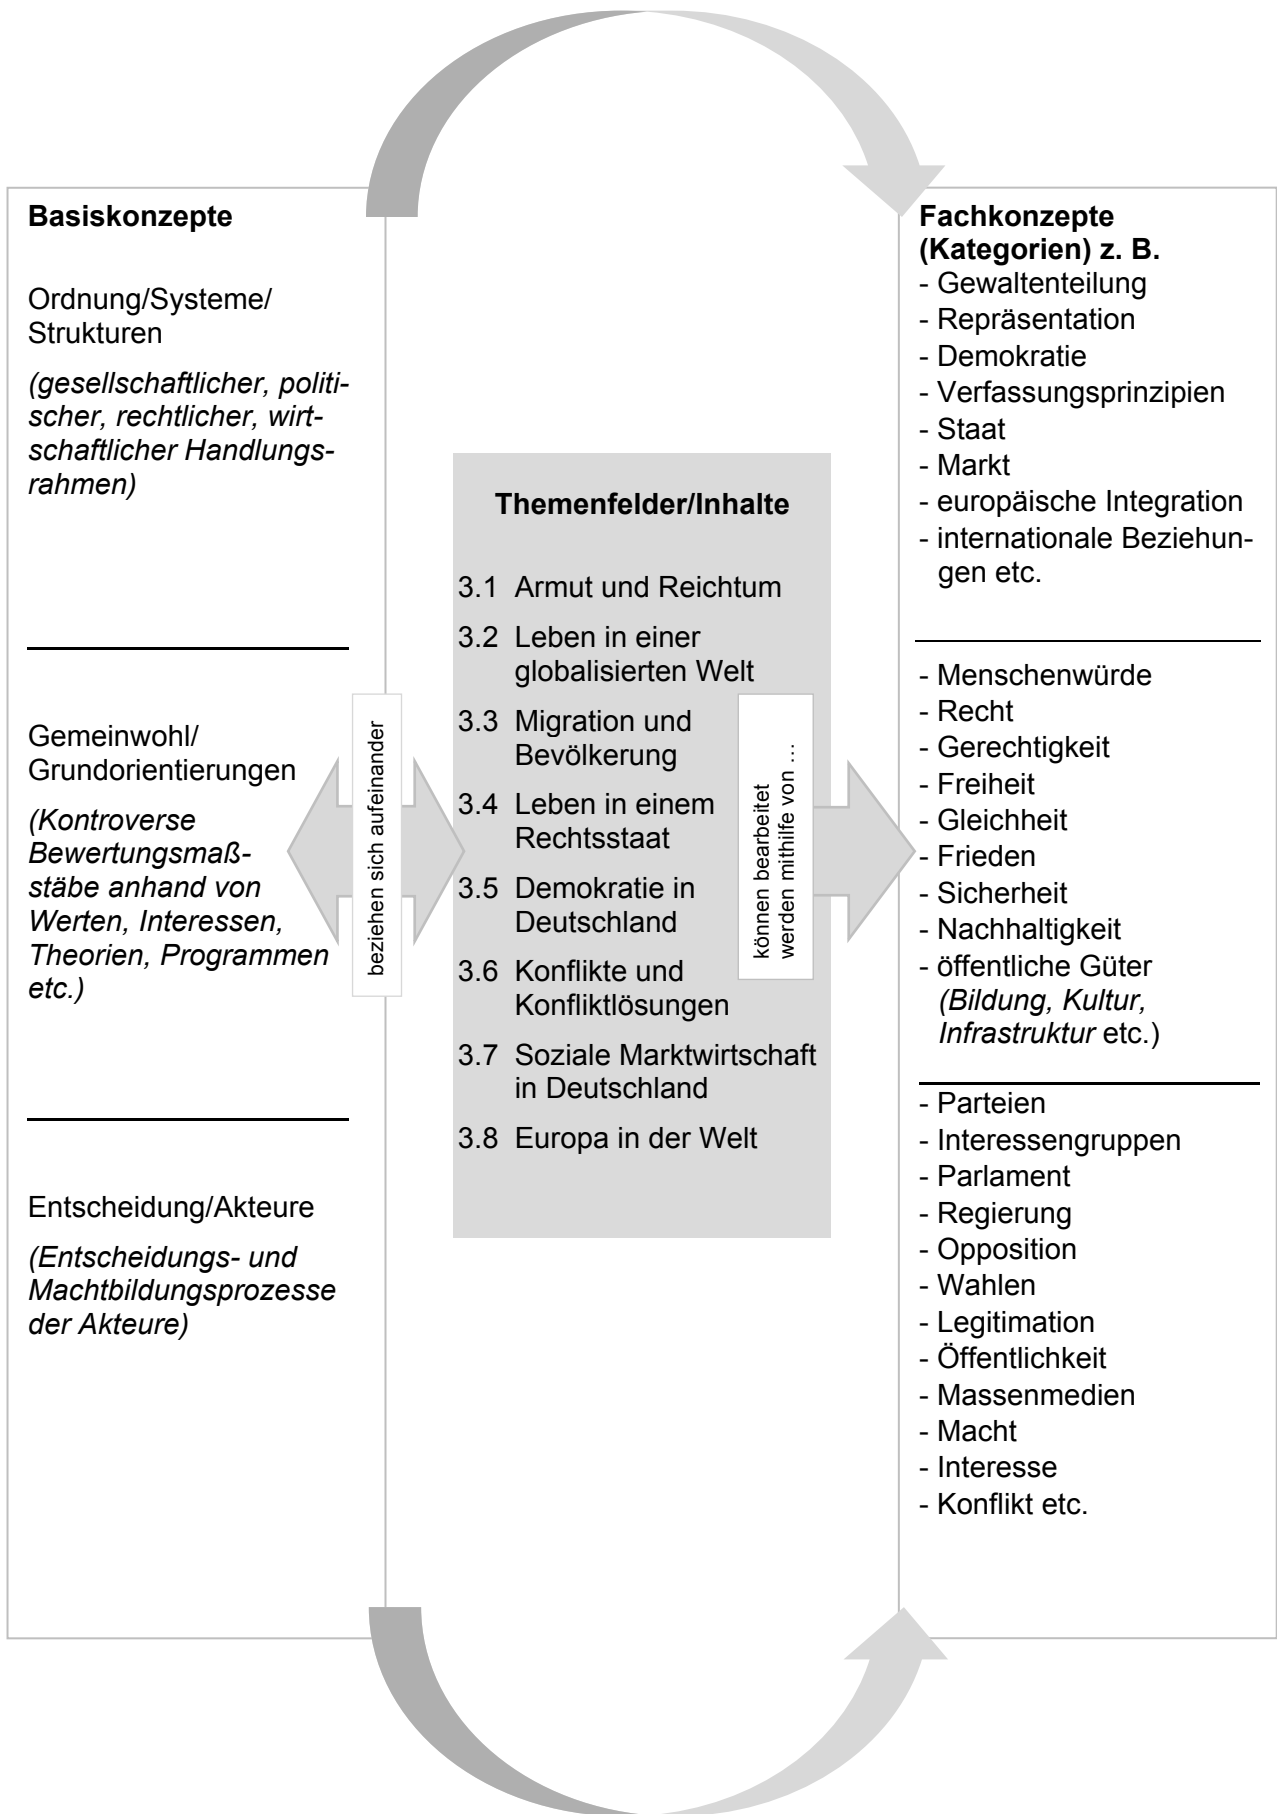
**Basiskonzepte**

Ordnung/Systeme/ Strukturen

*(gesellschaftlicher, politischer, rechtlicher, wirtschaftlicher Handlungsrahmen)*

Gemeinwohl/ Grundorientierungen

*(Kontroverse Bewertungsmaßstäbe anhand von Werten, Interessen, Theorien, Programmen etc.)*

Entscheidung/Akteure

*(Entscheidungs- und Machtbildungsprozesse der Akteure)*

beziehen sich aufeinander

**Themenfelder/Inhalte**

3.1 Armut und Reichtum

3.2 Leben in einer globalisierten Welt

3.3 Migration und Bevölkerung

3.4 Leben in einem Rechtsstaat

3.5 Demokratie in Deutschland

3.6 Konflikte und Konfliktlösungen

3.7 Soziale Marktwirtschaft in Deutschland

3.8 Europa in der Welt

können bearbeitet werden mithilfe von ...

**Fachkonzepte (Kategorien) z. B.**
- Gewaltenteilung
- Repräsentation
- Demokratie
- Verfassungsprinzipien
- Staat
- Markt
- europäische Integration
- internationale Beziehungen etc.

- Menschenwürde
- Recht
- Gerechtigkeit
- Freiheit
- Gleichheit
- Frieden
- Sicherheit
- Nachhaltigkeit
- öffentliche Güter *(Bildung, Kultur, Infrastruktur* etc.)

- Parteien
- Interessengruppen
- Parlament
- Regierung
- Opposition
- Wahlen
- Legitimation
- Öffentlichkeit
- Massenmedien
- Macht
- Interesse
- Konflikt etc.